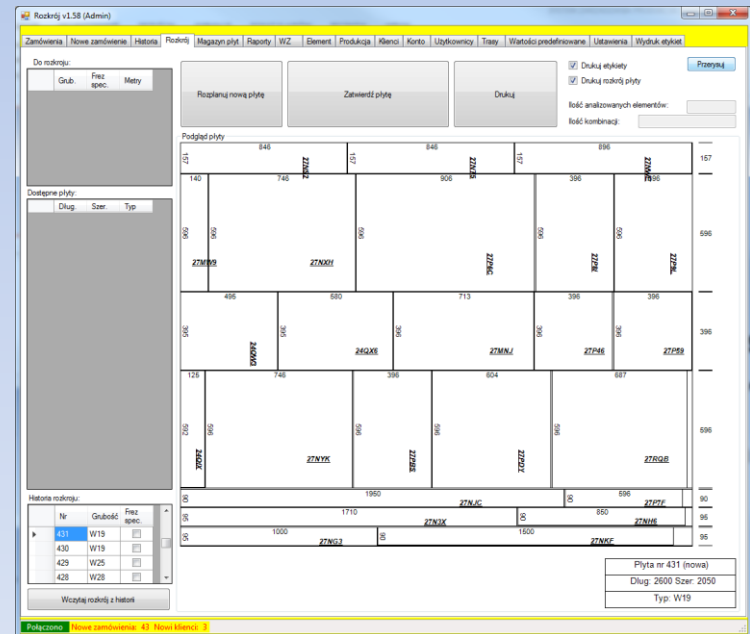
Rozkrój v1.58 (Admin)

Zamówienia | Nowe zamówienie | Historia | Rozkrój | Magazyn płyt | Raporty | WZ | Element | Produkcja | Klienci | Konto | Użytkownicy | Trasy | Wartości predefiniowane | Ustawienia | Wydruk etykiet

Do rozkroju:

| Grub. | Frez spec. | Metry |
|---|---|---|

Dostępne płyty:

| Dług. | Szer. | Typ |
|---|---|---|

Historia rozkroju:

| | Nr | Grubość | Frez spec. |
|---|---|---|---|
| ▸ | 431 | W19 | |
| | 430 | W19 | |
| | 429 | W25 | |
| | 428 | W28 | |

Wczytaj rozkrój z historii

Rozplanuj nową płytę

Zatwierdź płytę

Drukuj

Drukuj etykiety

Drukuj rozkrój płyty

Przerysuj

Ilość analizowanych elementów:

Ilość kombinacji:

Podgląd płyty

846 157 27NQ2 846 157 27NX5 157 896 27NMB 157

140 746 906 396 396 596 596 27M9 27NXH 596 27P8C 596 27P9 27P9L 596 596

495 580 713 396 396 395 24QWG 395 24QX6 396 27MNJ 396 27P46 27P59 396

126 746 396 604 687 592 24QIX 596 27NYK 596 27P8B 596 27PDY 596 27RQB 596

1950 90 27NJC 90 596 27P7F 90

1710 95 27N3X 95 850 27NH6 95

1000 95 27NG3 95 1500 27NKF 95

Płyta nr 431 (nowa)

Dług: 2600 Szer: 2050

Typ: W19

Połączono | Nowe zamówienia: 43 | Nowi klienci: 3